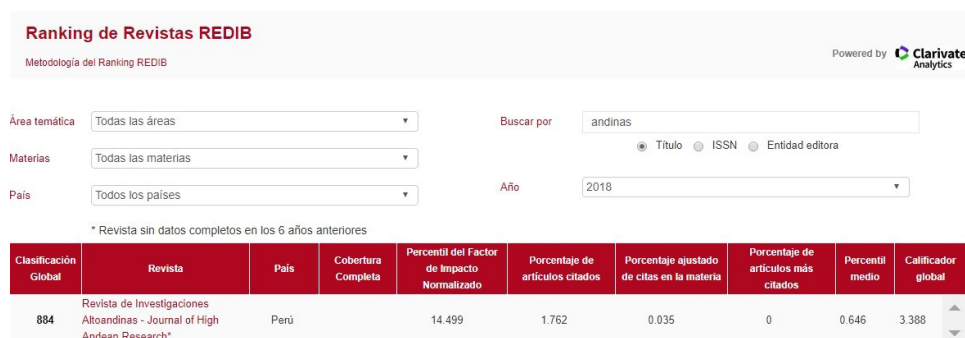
Ranking de Revistas REDIB

Metodología del Ranking REDIB

Powered by Clarivate Analytics

Área temática Todas las áreas

Materias Todas las materias

País Todos los países

Buscar por andinas

Título ISSN Entidad editora

Año 2018

* Revista sin datos completos en los 6 años anteriores

| Clasificación Global | Revista | País | Cobertura Completa | Percentil del Factor de Impacto Normalizado | Porcentaje de artículos citados | Porcentaje ajustado de citas en la materia | Porcentaje de artículos más citados | Percentil medio | Calificador global |
|---|---|---|---|---|---|---|---|---|---|
| 884 | Revista de Investigaciones Altoandinas - Journal of High Andean Research* | Perú | | 14.499 | 1.762 | 0.035 | 0 | 0.646 | 3.388 |